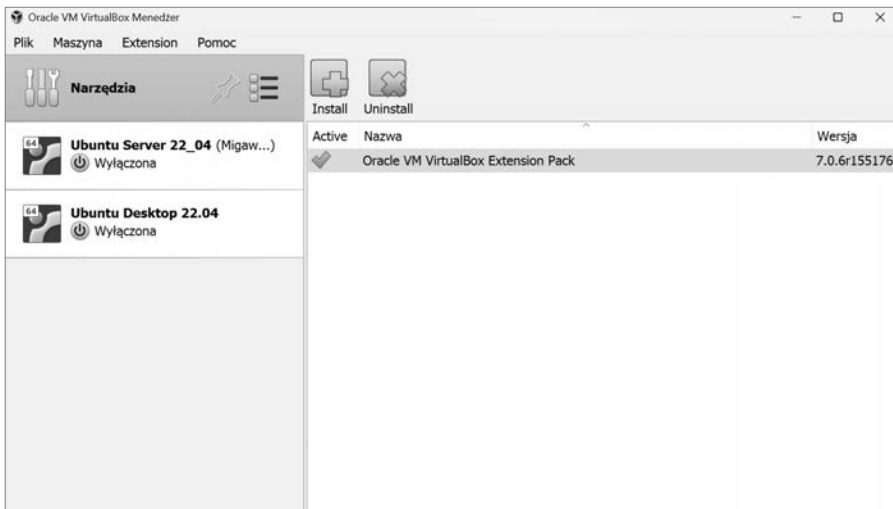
Oracle VM VirtualBox Menedżer

Plik Maszyna Extension Pomoc

Narzędzia

Install Uninstall

Ubuntu Server 22_04 (Migaw...)
Wyłączona

Ubuntu Desktop 22.04
Wyłączona

| Active | Nazwa | Wersja |
|---|---|---|
| | Oracle VM VirtualBox Extension Pack | 7.0.6r155176 |